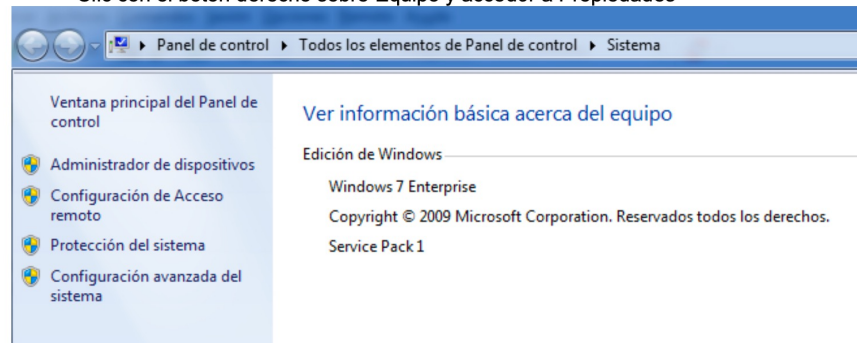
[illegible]

▸ Panel de control ▸ Todos los elementos de Panel de control ▸ Sistema

Ventana principal del Panel de control

Administrador de dispositivos

Configuración de Acceso remoto

Protección del sistema

Configuración avanzada del sistema

Ver información básica acerca del equipo

Edición de Windows

Windows 7 Enterprise

Copyright © 2009 Microsoft Corporation. Reservados todos los derechos.

Service Pack 1